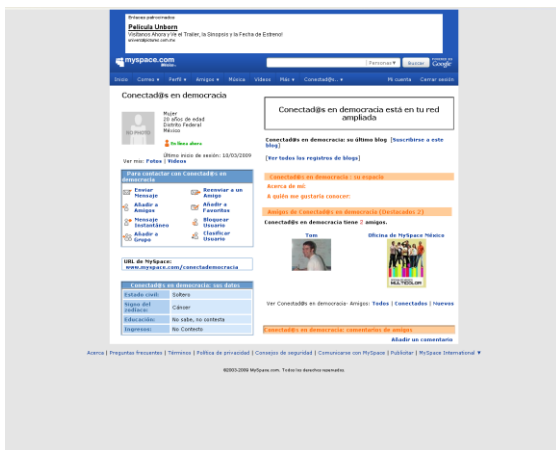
Enlaces patrocinados
Película Unborn
Visítanos Ahora y Ve el Trailer, la Sinopsis y la Fecha de Estreno!
unborn@lafuerza.com.mx

myspace.com México | Personas | Buscar | Google

Inicio | Correo ▾ | Perfil ▾ | Amigos ▾ | Música | Videos | Más ▾ | Conectad@s... ▾ | Mi cuenta | Cerrar sesión

Conectad@s en democracia

NO PHOTO

Mujer
20 años de edad
Distrito Federal
México

En línea ahora

Último inicio de sesión: 18/03/2009

Ver mis: Fotos | Videos

Para contactar con Conectad@s en democracia

Enviar Mensaje | Reenviar a un Amigo
Añadir a Amigos | Añadir a Favoritos
Mensaje Instantáneo | Bloquear Usuario
Añadir a Grupo | Clasificar Usuario

URL de MySpace:
www.myspace.com/conectademocracia

Conectad@s en democracia: sus datos

| Estado civil: | Soltero |
|---|---|
| Signo del zodiaco: | Cáncer |
| Educación: | No sabe, no contesta |
| Ingresos: | No Contesto |

Conectad@s en democracia está en tu red ampliada

Conectad@s en democracia: su último blog [Suscribirse a este blog]

[Ver todos los registros de blogs]

Conectad@s en democracia : su espacio

Acerca de mí:

A quién me gustaría conocer:

Amigos de Conectad@s en democracia (Destacados: 2)

Conectad@s en democracia tiene 2 amigos.

Tom

Oficina de MySpace México

Ver Conectad@s en democracia- Amigos: Todos | Conectados | Nuevos

Conectad@s en democracia: comentarios de amigos

Añadir un comentario

Acerca | Preguntas frecuentes | Términos | Política de privacidad | Consejos de seguridad | Comunícarse con MySpace | Publicitar | MySpace International ▼

©2003-2009 MySpace.com. Todos los derechos reservados.